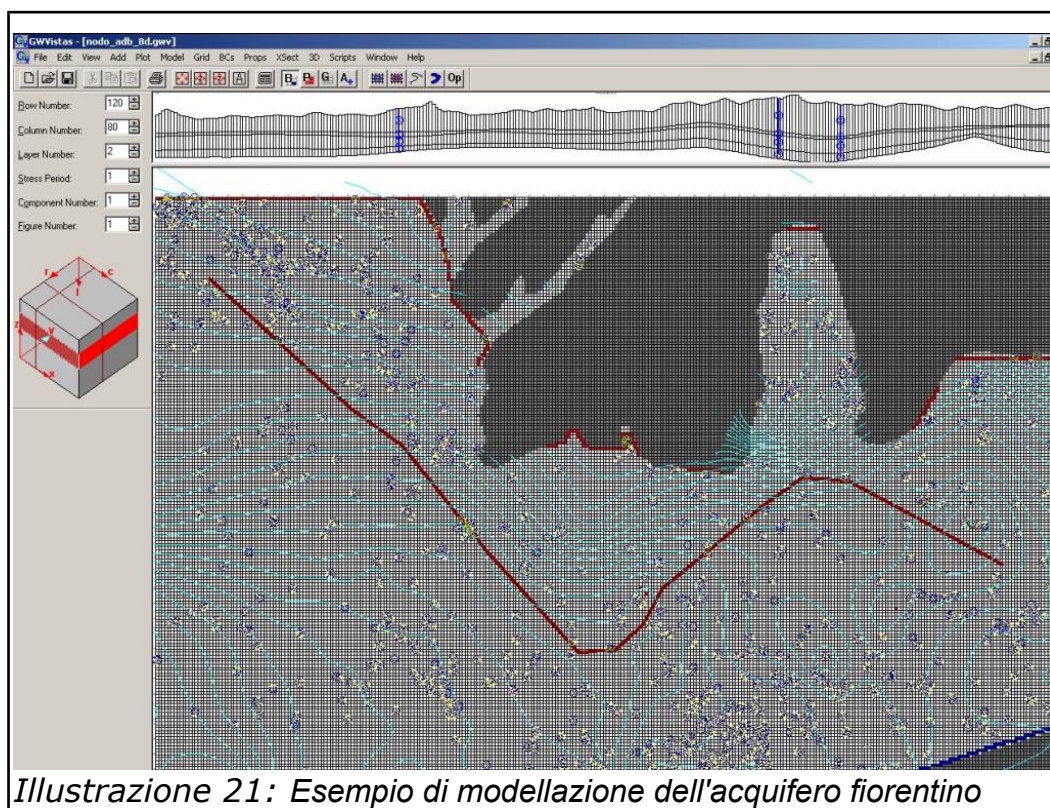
GWVistas - [nodo_adb_8d.gwv]

File Edit View Add Plot Model Grid BCs Props XSect 3D Scripts Window Help

Op

Row Number: 120
Column Number: 80
Layer Number: 2
Stress Period: 1
Component Number: 1
Figure Number: 1

Illustrazione 21: Esempio di modellazione dell'acquifero fiorentino